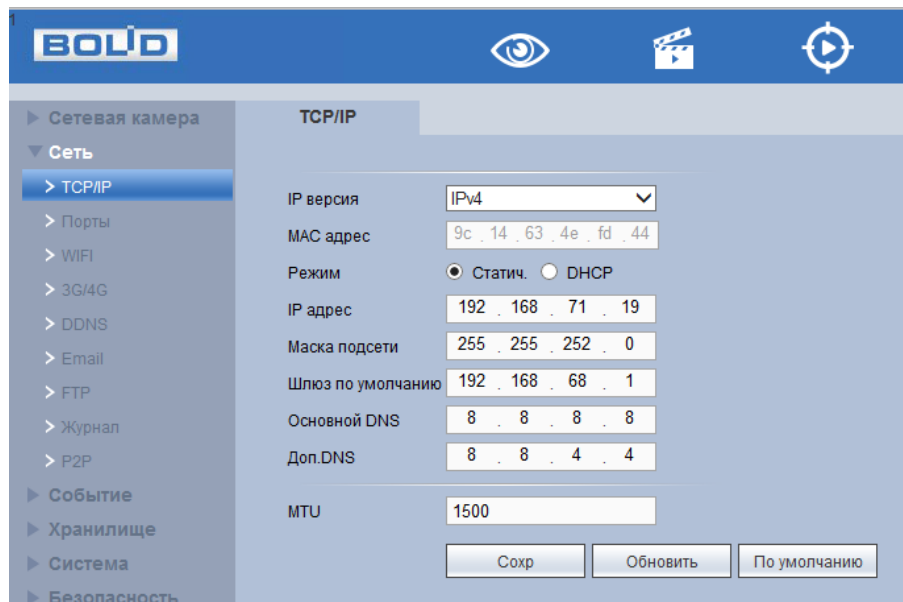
1

BOLID

Сетевая камера
Сеть
> TCP/IP
> Порты
> WIFI
> 3G/4G
> DDNS
> Email
> FTP
> Журнал
> P2P
Событие
Хранилище
Система
Безопасность

TCP/IP

| | |
|---|---|
| IP версия | IPv4 |
| MAC адрес | 9c . 14 . 63 . 4e . fd . 44 |
| Режим | Статич. DHCP |
| IP адрес | 192 . 168 . 71 . 19 |
| Маска подсети | 255 . 255 . 252 . 0 |
| Шлюз по умолчанию | 192 . 168 . 68 . 1 |
| Основной DNS | 8 . 8 . 8 . 8 |
| Доп.DNS | 8 . 8 . 4 . 4 |
| MTU | 1500 |

Сохр Обновить По умолчанию